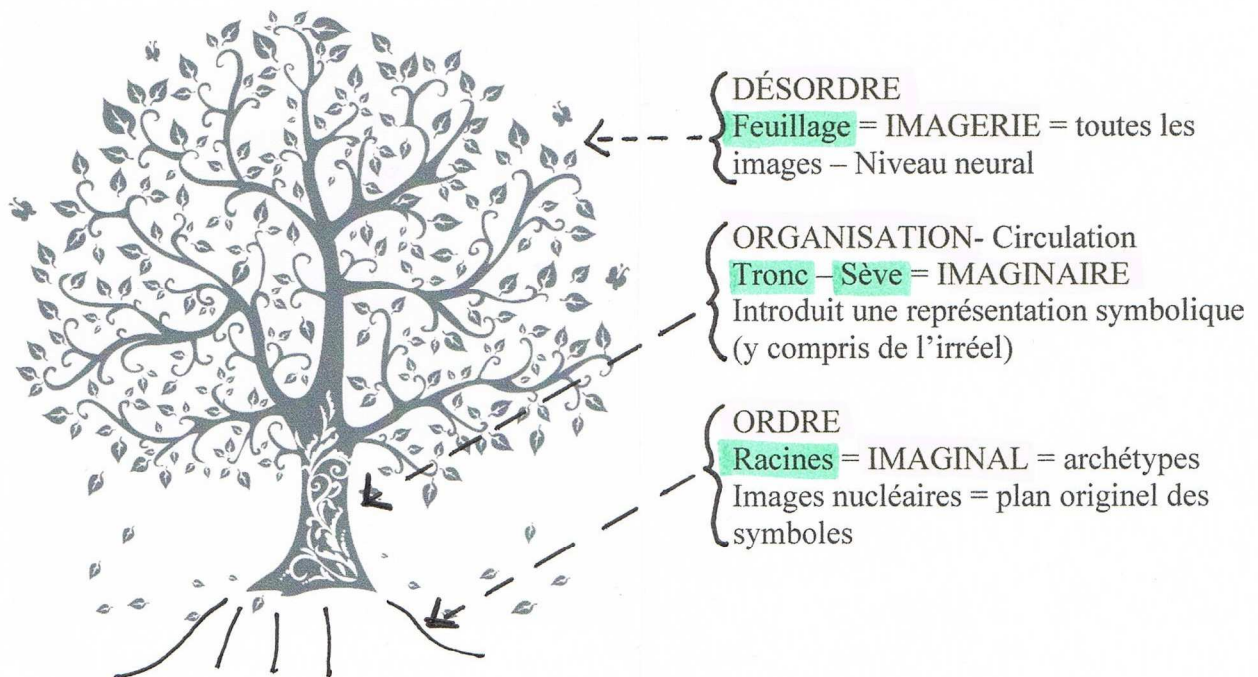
DÉSORDRE
Feuillage = IMAGERIE = toutes les images – Niveau neural

ORGANISATION- Circulation
Tronc – Sève = IMAGINAIRE
Introduit une représentation symbolique (y compris de l'irréel)

ORDRE
Racines = IMAGINAL = archétypes
Images nucléaires = plan originel des symboles